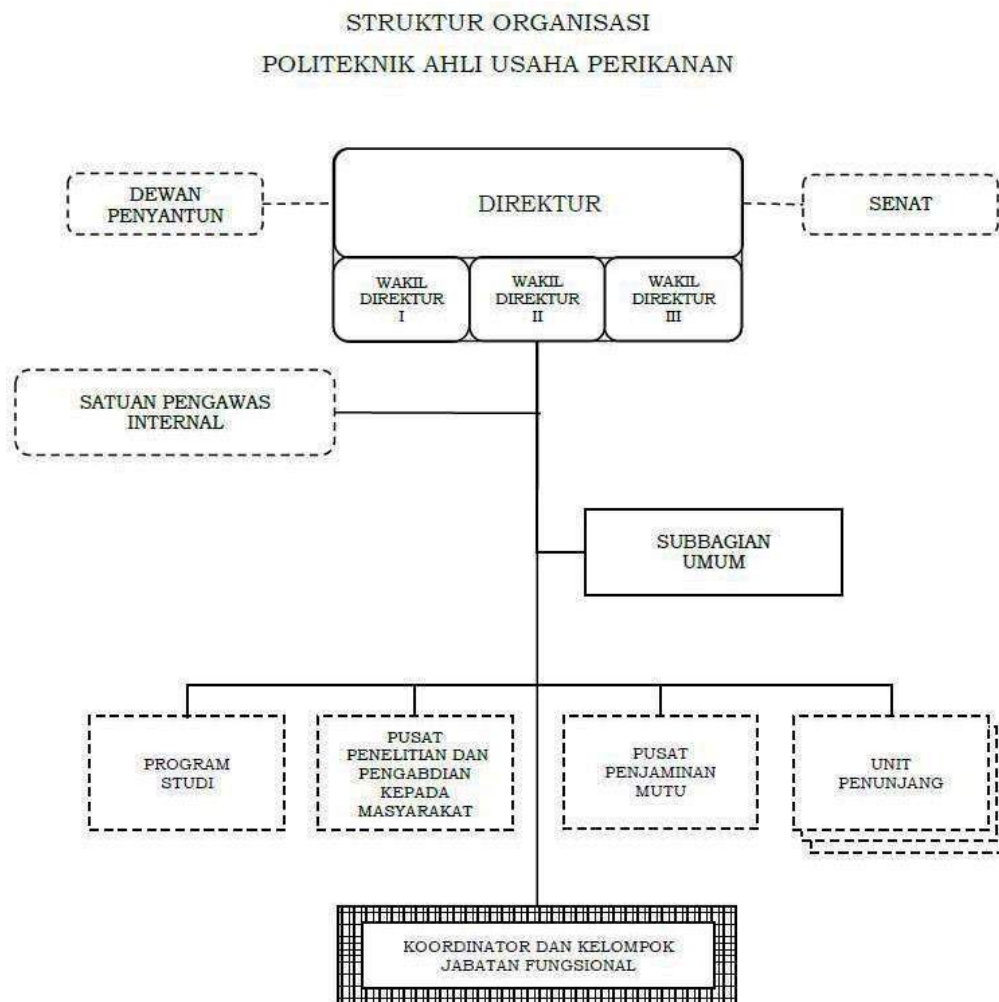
STRUKTUR ORGANISASI
POLITEKNIK AHLI USAHA PERIKANAN

DEWAN PENYANTUN

DIREKTUR

SENAT

WAKIL DIREKTUR I

WAKIL DIREKTUR II

WAKIL DIREKTUR III

SATUAN PENGAWAS INTERNAL

SUBBAGIAN UMUM

PROGRAM STUDI

PUSAT PENELITIAN DAN PENGABDIAN KEPADA MASYARAKAT

PUSAT PENJAMINAN MUTU

UNIT PENUNJANG

KOORDINATOR DAN KELOMPOK JABATAN FUNGSIONAL